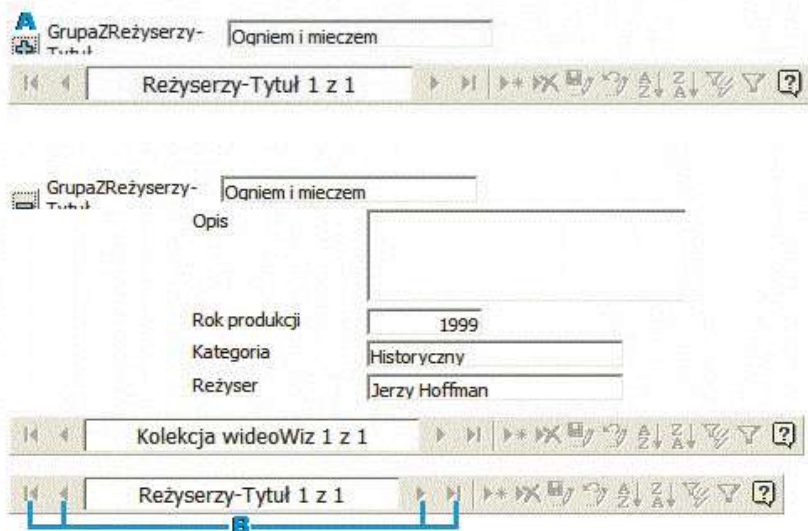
A

GrupaZReżyserzy-Tytuł Ogniem i mieczem

Reżyserzy-Tytuł 1 z 1

GrupaZReżyserzy-Tytuł Ogniem i mieczem

Opis

Rok produkcji 1999

Kategoria Historyczny

Reżyser Jerzy Hoffman

Kolekcja wideoWiz 1 z 1

Reżyserzy-Tytuł 1 z 1

B